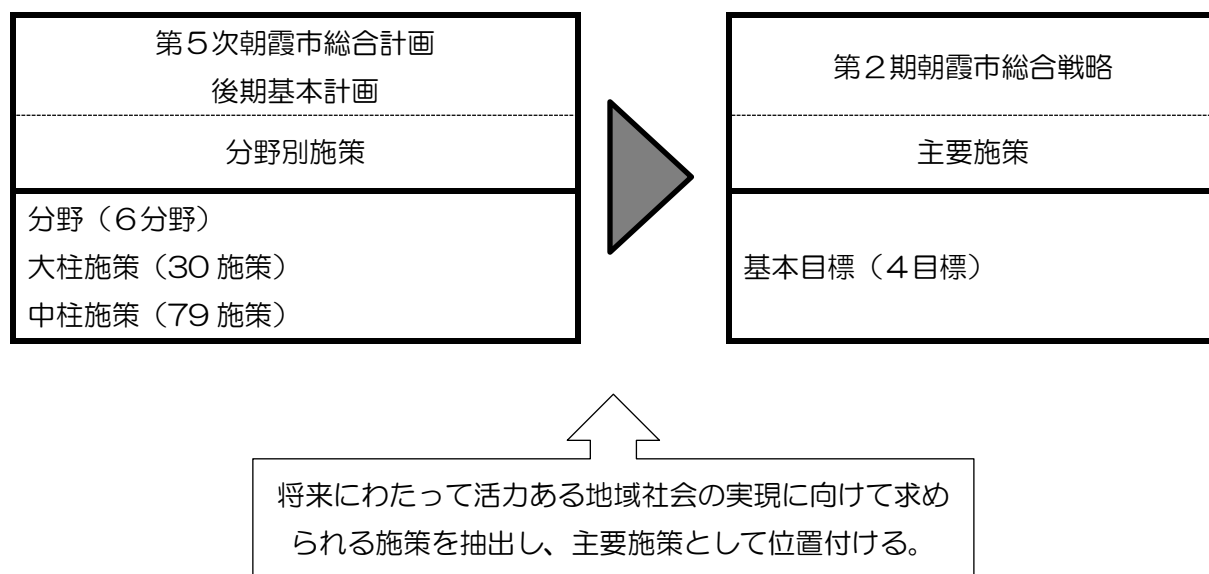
第５次朝霞市総合計画
後期基本計画

分野別施策

分野（6分野）
大柱施策（30 施策）
中柱施策（79 施策）

第２期朝霞市総合戦略

主要施策

基本目標（４目標）

将来にわたって活力ある地域社会の実現に向けて求められる施策を抽出し、主要施策として位置付ける。